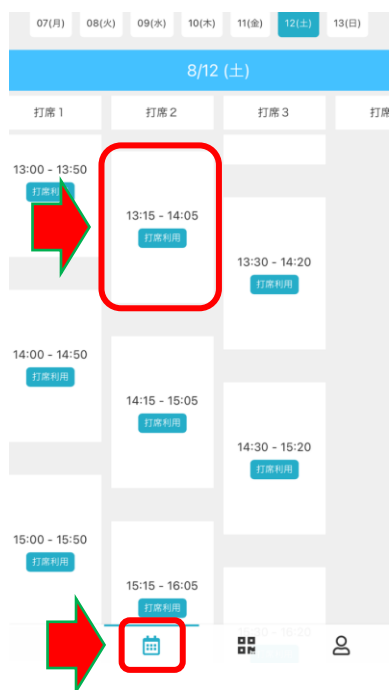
07(月) 08(火) 09(水) 10(木) 11(金) 12(土) 13(日)

8/12 (土)

打席 1 打席 2 打席 3 打

13:00 - 13:50
打席利用

13:15 - 14:05
打席利用

13:30 - 14:20
打席利用

14:00 - 14:50
打席利用

14:15 - 15:05
打席利用

14:30 - 15:20
打席利用

15:00 - 15:50
打席利用

15:15 - 16:05
打席利用

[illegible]